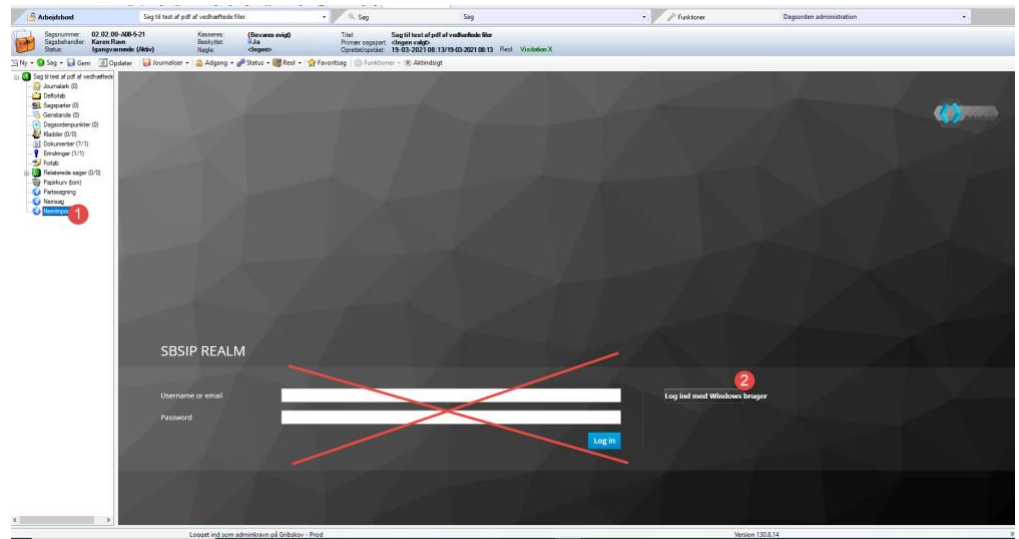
Arbejdsbord | Sag til test af pdf af vedhæftede filer | Søg | Søg | Funktioner | Dagsorden administration

Sagsnummer: 02.02.00-A00-5-21
Sagsbehandler: Karen Ravn
Status: Igangværende (Aktiv)
Kasseres: (Bevares evigt)
Beskyttet: Ja
Nøgle: <Ingen>
Titel: Sag til test af pdf af vedhæftede filer
Primær sagspart: <Ingen valgt>
Oprettelsesdato: 19-03-2021 08:13/19-03-2021 08:13 Reol: Visitation X

Ny · Søg · Gem · Opdater · Journaliser · Adgang · Status · Reol · Favoritsag · Funktioner · Aktindsigt

Sag til test af pdf af vedhæftede
Journalark (0)
Delforløb
Sagsparter (0)
Genstande (0)
Dagsordenpunkter (0)
Kladder (0/0)
Dokumenter (1/1)
Erindringer (1/1)
Forløb
Relaterede sager (0/0)
Papirkurv (tom)
Partsøgning
Nemsag
Nemimpo
1

SBSIP REALM
Username or email
Password
Log in
2
Log ind med Windows bruger

Logget ind som adminkravn på Gribskov - Prod
Version 130.0.14